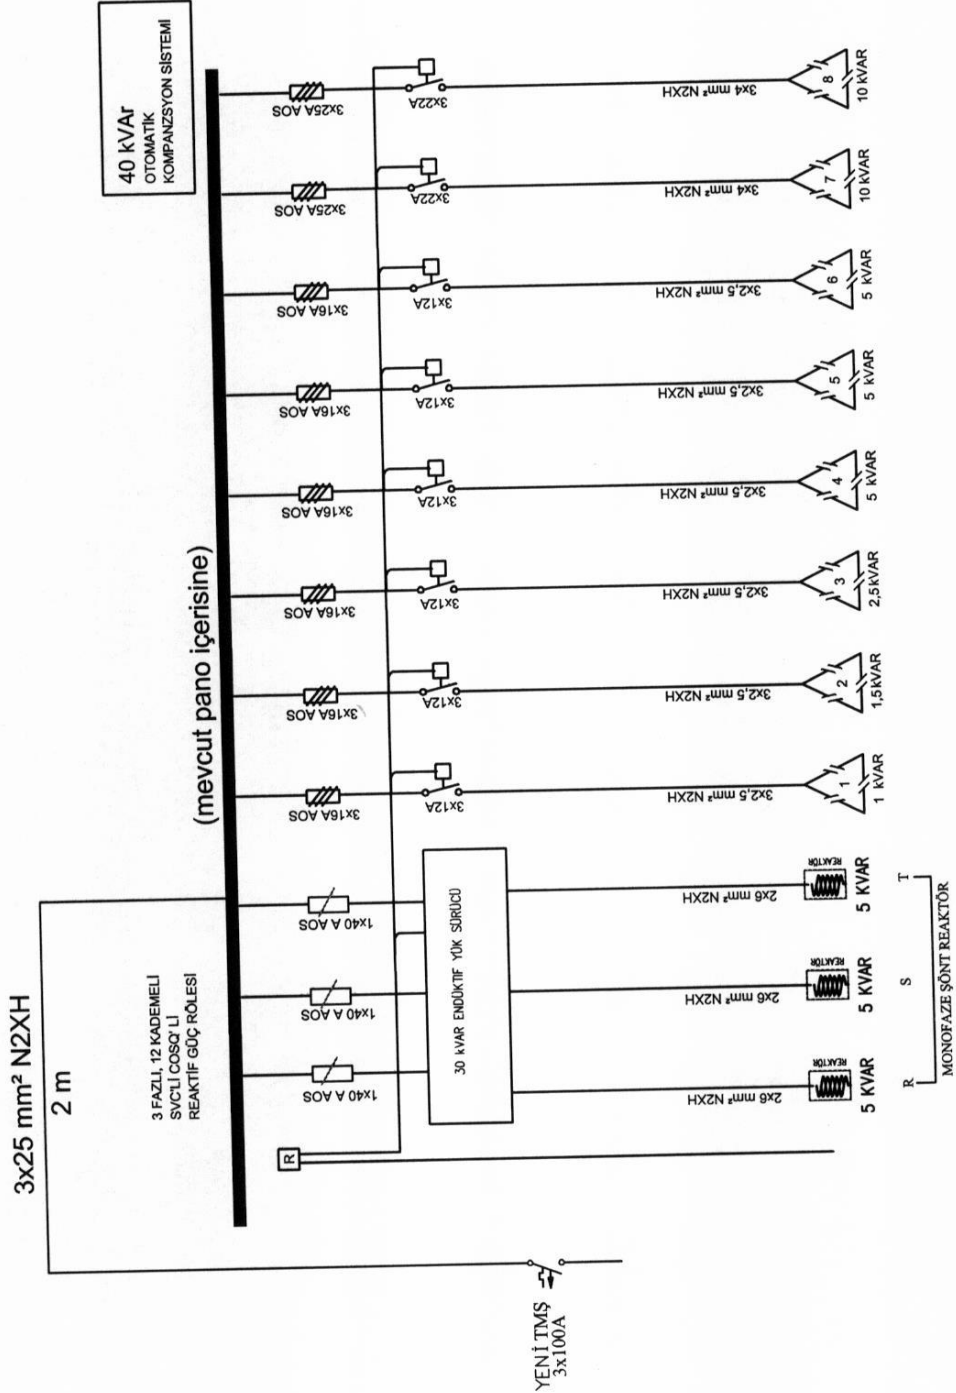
40 kVAr
OTOMATİK
KOMPANZSYON SİSTEMİ

3x25 mm² N2XH
2 m

(mevcut pano içerisine)

3 FAZLI, 12 KADEMELİ
SVC'Lİ COSQ' Lİ
REAKTİF GÜÇ RÖLESİ

R

1x40 A AOS
1x40 A AOS
1x40 A AOS

30 kVAR ENDÜKTİF YÜK SÜRÜCÜ

2x6 mm² N2XH
2x6 mm² N2XH
2x6 mm² N2XH

REAKTÖR
REAKTÖR
REAKTÖR

5 KVAR
5 KVAR
5 KVAR

R S T
MONOFAZE ŞÖNT REAKTÖR

3x16A AOS
3x12A
3x2,5 mm² N2XH
1
1 kVAR

3x16A AOS
3x12A
3x2,5 mm² N2XH
2
1,5kVAR

3x16A AOS
3x12A
3x2,5 mm² N2XH
3
2,5kVAR

3x16A AOS
3x12A
3x2,5 mm² N2XH
4
5 kVAR

3x16A AOS
3x12A
3x2,5 mm² N2XH
5
5 kVAR

3x16A AOS
3x12A
3x2,5 mm² N2XH
6
5 kVAR

3x25A AOS
3x22A
3x4 mm² N2XH
7
10 kVAR

3x25A AOS
3x22A
3x4 mm² N2XH
8
10 kVAR

YENİ TMŞ
3x100A